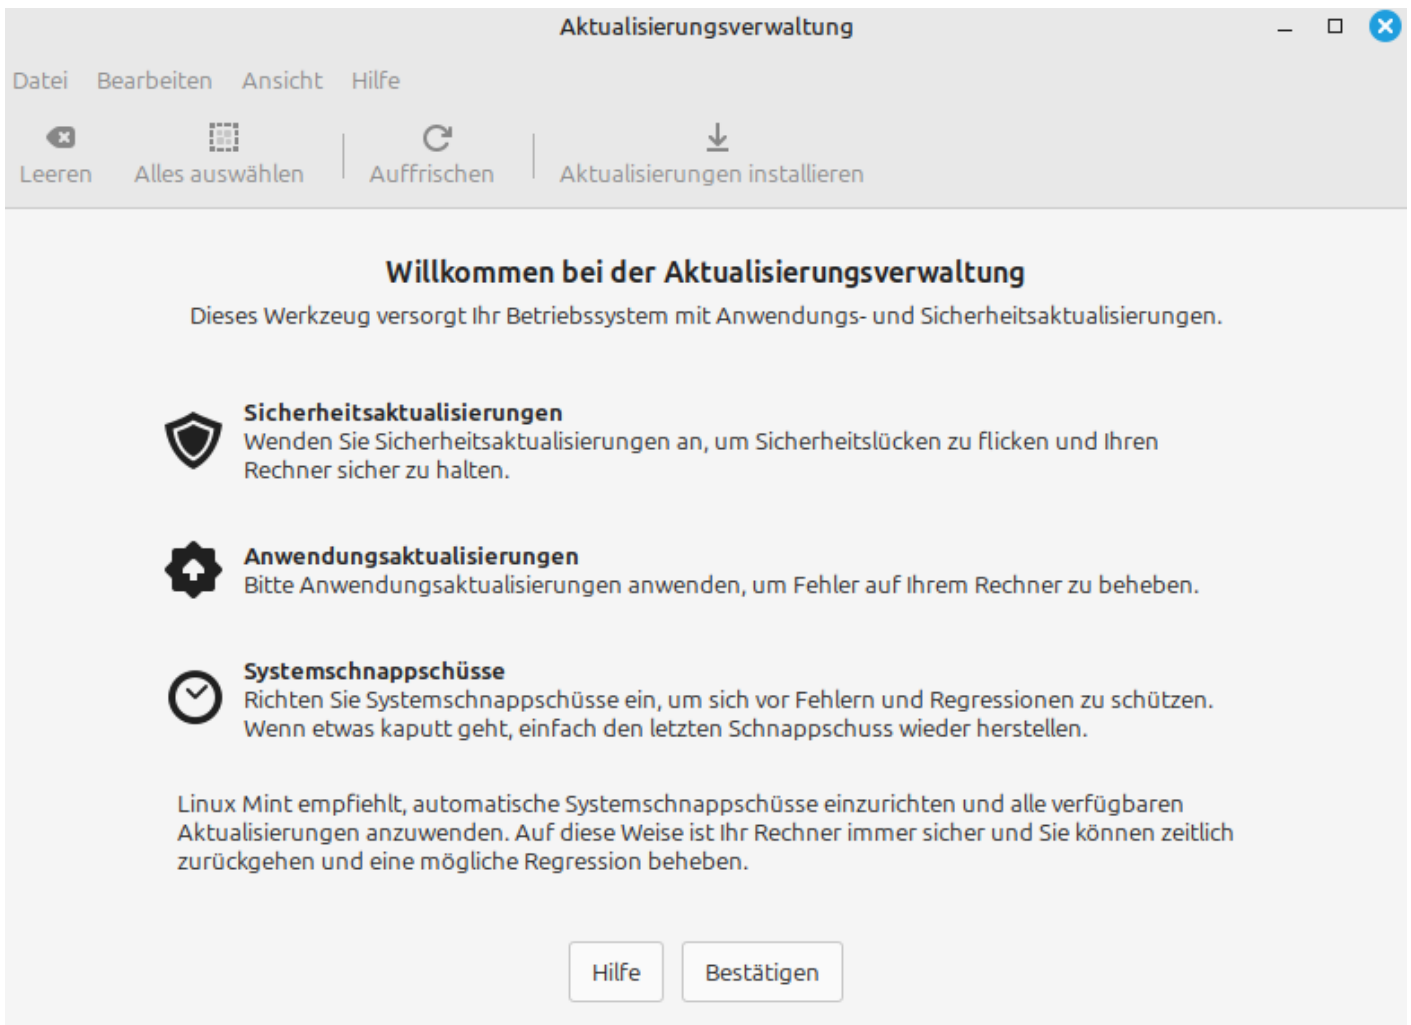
Aktualisierungsverwaltung

Datei Bearbeiten Ansicht Hilfe

Leeren Alles auswählen Auffrischen Aktualisierungen installieren

Willkommen bei der Aktualisierungsverwaltung

Dieses Werkzeug versorgt Ihr Betriebssystem mit Anwendungs- und Sicherheitsaktualisierungen.

Sicherheitsaktualisierungen
Wenden Sie Sicherheitsaktualisierungen an, um Sicherheitslücken zu flicken und Ihren Rechner sicher zu halten.

Anwendungsaktualisierungen
Bitte Anwendungsaktualisierungen anwenden, um Fehler auf Ihrem Rechner zu beheben.

Systemschnappschüsse
Richten Sie Systemschnappschüsse ein, um sich vor Fehlern und Regressionen zu schützen. Wenn etwas kaputt geht, einfach den letzten Schnappschuss wieder herstellen.

Linux Mint empfiehlt, automatische Systemschnappschüsse einzurichten und alle verfügbaren Aktualisierungen anzuwenden. Auf diese Weise ist Ihr Rechner immer sicher und Sie können zeitlich zurückgehen und eine mögliche Regression beheben.

Hilfe Bestätigen